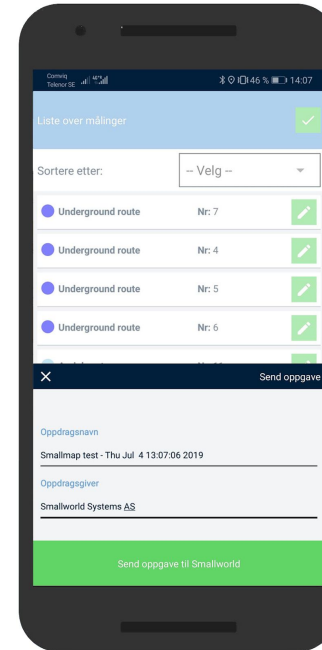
Comviq
Telenor SE

46 % 14:07

Liste over målinger

Sortere etter:

-- Velg --

Underground route Nr: 7

Underground route Nr: 4

Underground route Nr: 5

Underground route Nr: 6

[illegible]

Send oppgave

Oppdragsnavn

Smallmap test - Thu Jul 4 13:07:06 2019

Oppdragsgiver

Smallworld Systems AS

Send oppgave til Smallworld